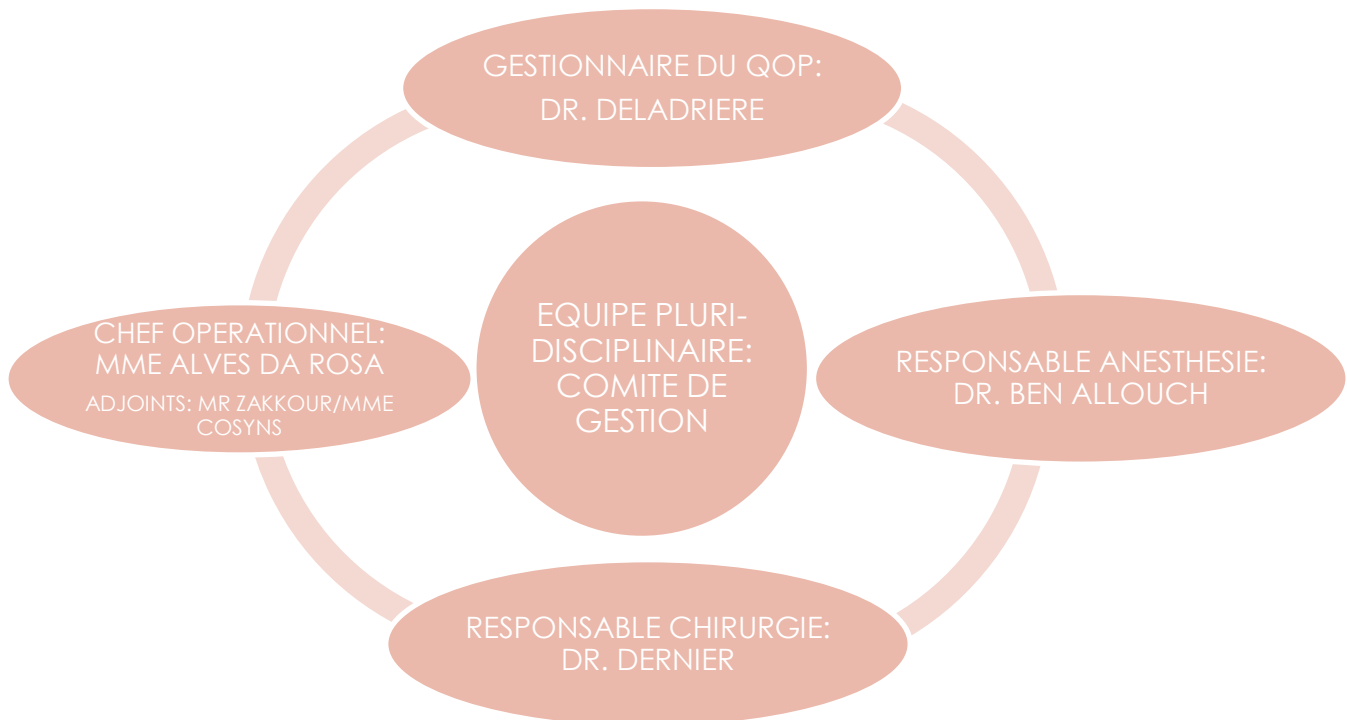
GESTIONNAIRE DU QOP:
DR. DELADRIERE

CHEF OPERATIONNEL:
MME ALVES DA ROSA
ADJOINTS: MR ZAKKOUR/MME COSYNS

EQUIPE PLURI-DISCIPLINAIRE:
COMITE DE GESTION

RESPONSABLE ANESTHESIE:
DR. BEN ALLOUCH

RESPONSABLE CHIRURGIE:
DR. DERNIER